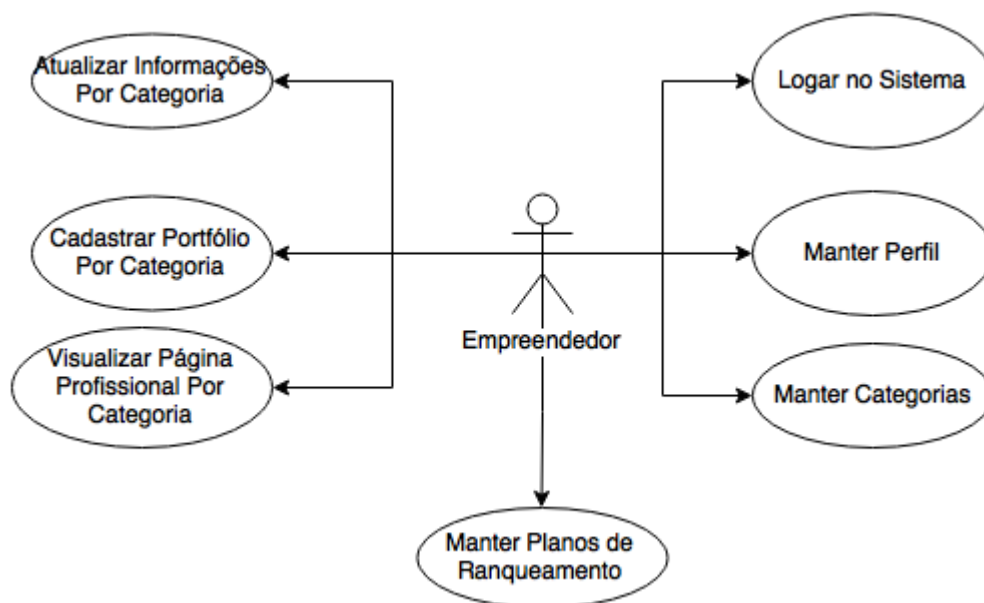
Atualizar Informações Por Categoria

Cadastrar Portfólio Por Categoria

Visualizar Página Profissional Por Categoria

Empreendedor

Logar no Sistema

Manter Perfil

Manter Categorias

Manter Planos de Ranqueamento